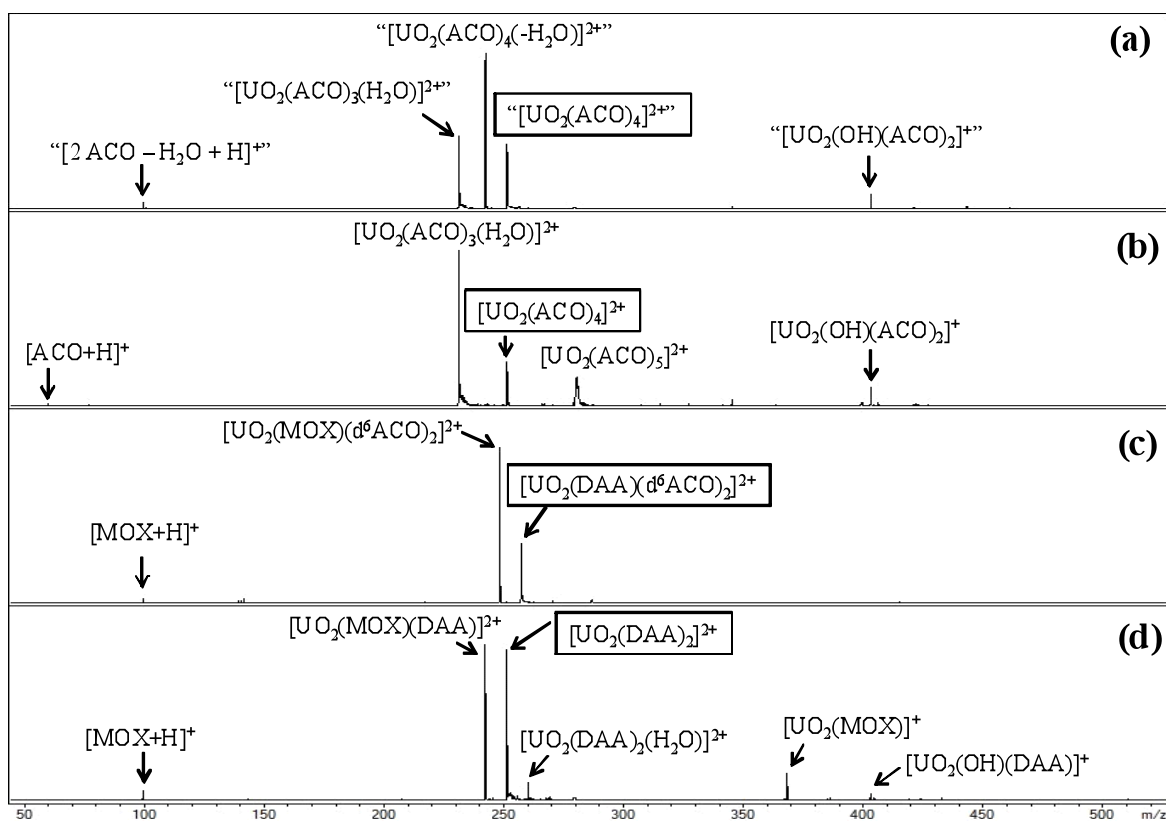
“$[UO_2(ACO)_4(-H_2O)]^{2+}$”
(a)
“$[UO_2(ACO)_3(H_2O)]^{2+}$”
“$[UO_2(ACO)_4]^{2+}$”
“$[2\,ACO - H_2O + H]^{+}$”
“$[UO_2(OH)(ACO)_2]^{+}$”

$[UO_2(ACO)_3(H_2O)]^{2+}$
(b)
$[UO_2(ACO)_4]^{2+}$
$[UO_2(OH)(ACO)_2]^{+}$
$[ACO{+}H]^{+}$
$[UO_2(ACO)_5]^{2+}$

$[UO_2(MOX)(d^6ACO)_2]^{2+}$
(c)
$[UO_2(DAA)(d^6ACO)_2]^{2+}$
$[MOX{+}H]^{+}$

$[UO_2(MOX)(DAA)]^{2+}$
$[UO_2(DAA)_2]^{2+}$
(d)
$[MOX{+}H]^{+}$
$[UO_2(DAA)_2(H_2O)]^{2+}$
$[UO_2(MOX)]^{+}$
$[UO_2(OH)(DAA)]^{+}$

50 100 150 200 250 300 350 400 450 500 m/z